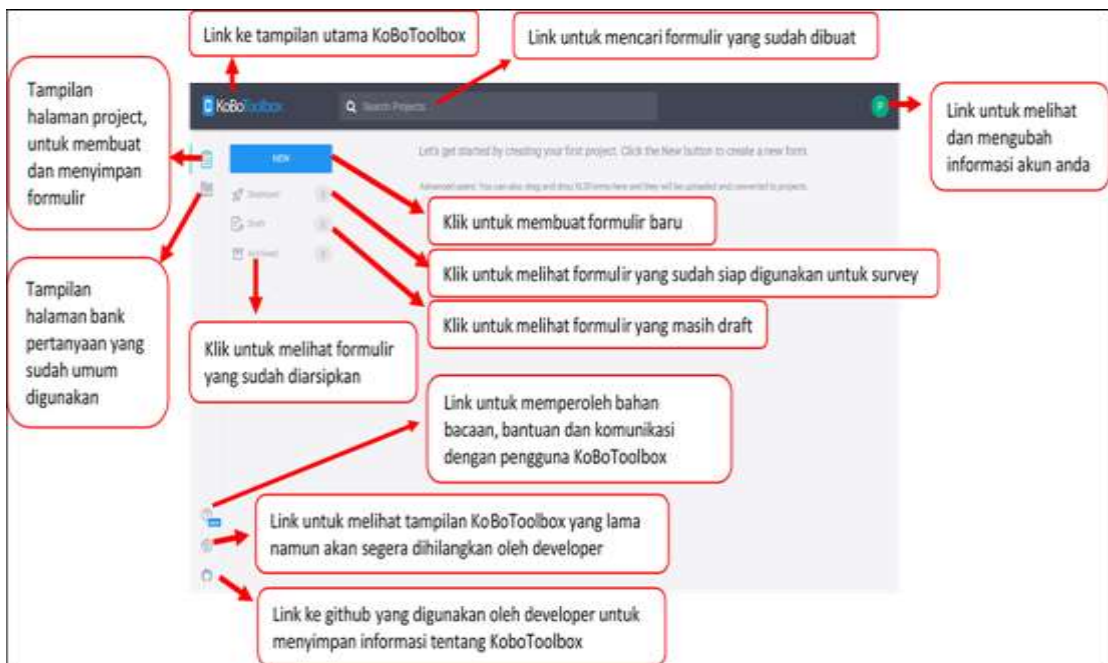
Link ke tampilan utama KoBoToolbox

Link untuk mencari formulir yang sudah dibuat

Tampilan halaman project, untuk membuat dan menyimpan formulir

KoBoToolbox

Search Projects

Link untuk melihat dan mengubah informasi akun anda

NEW

Let's get started by creating your first project. Click the New button to create a new form.

Advanced users: You can also drag and drop XLSForms here and they will be uploaded and converted to projects.

Deployed

Draft

Archived

Klik untuk membuat formulir baru

Klik untuk melihat formulir yang sudah siap digunakan untuk survey

Klik untuk melihat formulir yang masih draft

Tampilan halaman bank pertanyaan yang sudah umum digunakan

Klik untuk melihat formulir yang sudah diarsipkan

Link untuk memperoleh bahan bacaan, bantuan dan komunikasi dengan pengguna KoBoToolbox

Link untuk melihat tampilan KoBoToolbox yang lama namun akan segera dihilangkan oleh developer

Link ke github yang digunakan oleh developer untuk menyimpan informasi tentang KoboToolbox